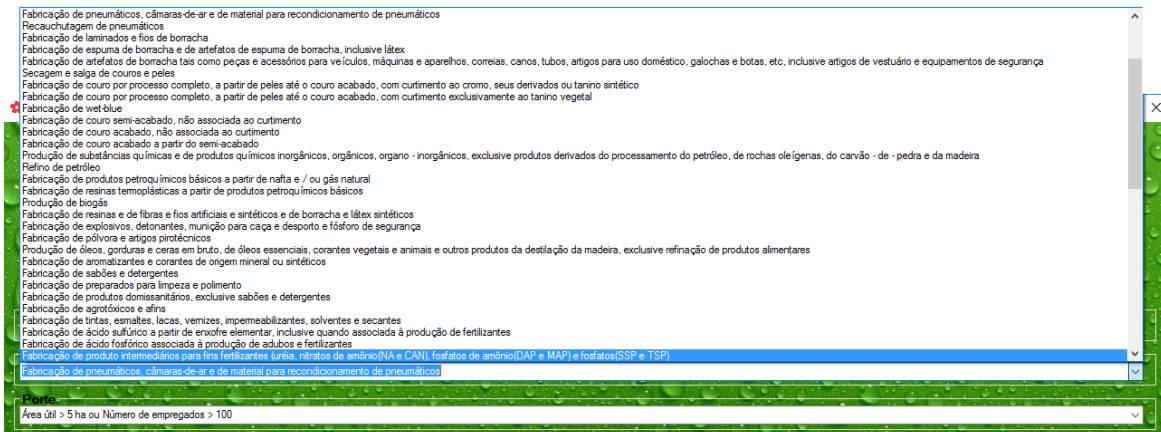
Fabricação de pneumáticos, câmaras-de-ar e de material para recondicionamento de pneumáticos
Recauchutagem de pneumáticos
Fabricação de laminados e fios de borracha
Fabricação de espuma de borracha e de artefatos de espuma de borracha, inclusive látex
Fabricação de artefatos de borracha tais como peças e acessórios para veículos, máquinas e aparelhos, correias, canos, tubos, artigos para uso doméstico, galochas e botas, etc, inclusive artigos de vestuário e equipamentos de segurança
Secagem e salga de couros e peles
Fabricação de couro por processo completo, a partir de peles até o couro acabado, com curtimento ao cromo, seus derivados ou tanino sintético
Fabricação de couro por processo completo, a partir de peles até o couro acabado, com curtimento exclusivamente ao tanino vegetal
Fabricação de wet-blue
Fabricação de couro semi-acabado, não associada ao curtimento
Fabricação de couro acabado, não associada ao curtimento
Fabricação de couro acabado a partir do semi-acabado
Produção de substâncias químicas e de produtos químicos inorgânicos, orgânicos, organo - inorgânicos, exclusive produtos derivados do processamento do petróleo, de rochas oleígenas, do carvão - de - pedra e da madeira
Refino de petróleo
Fabricação de produtos petroquímicos básicos a partir de nafta e / ou gás natural
Fabricação de resinas termoplásticas a partir de produtos petroquímicos básicos
Produção de biogás
Fabricação de resinas e de fibras e fios artificiais e sintéticos e de borracha e látex sintéticos
Fabricação de explosivos, detonantes, munição para caça e desporto e fósforo de segurança
Fabricação de pólvora e artigos pirotécnicos
Produção de óleos, gorduras e ceras em bruto, de óleos essenciais, corantes vegetais e animais e outros produtos da destilação da madeira, exclusive refinação de produtos alimentares
Fabricação de aromatizantes e corantes de origem mineral ou sintéticos
Fabricação de sabões e detergentes
Fabricação de preparados para limpeza e polimento
Fabricação de produtos domissanitários, exclusive sabões e detergentes
Fabricação de agrotóxicos e afins
Fabricação de tintas, esmaltes, lacas, vernizes, impermeabilizantes, solventes e secantes
Fabricação de ácido sulfúrico a partir de enxofre elementar, inclusive quando associada à produção de fertilizantes
Fabricação de ácido fosfórico associada à produção de adubos e fertilizantes
Fabricação de produto intermediários para fins fertilizantes (uréia, nitratos de amônio(NA e CAN), fosfatos de amônio(DAP e MAP) e fosfatos(SSP e TSP)
Fabricação de pneumáticos, câmaras-de-ar e de material para recondicionamento de pneumáticos

Porte
Área útil > 5 ha ou Número de empregados > 100